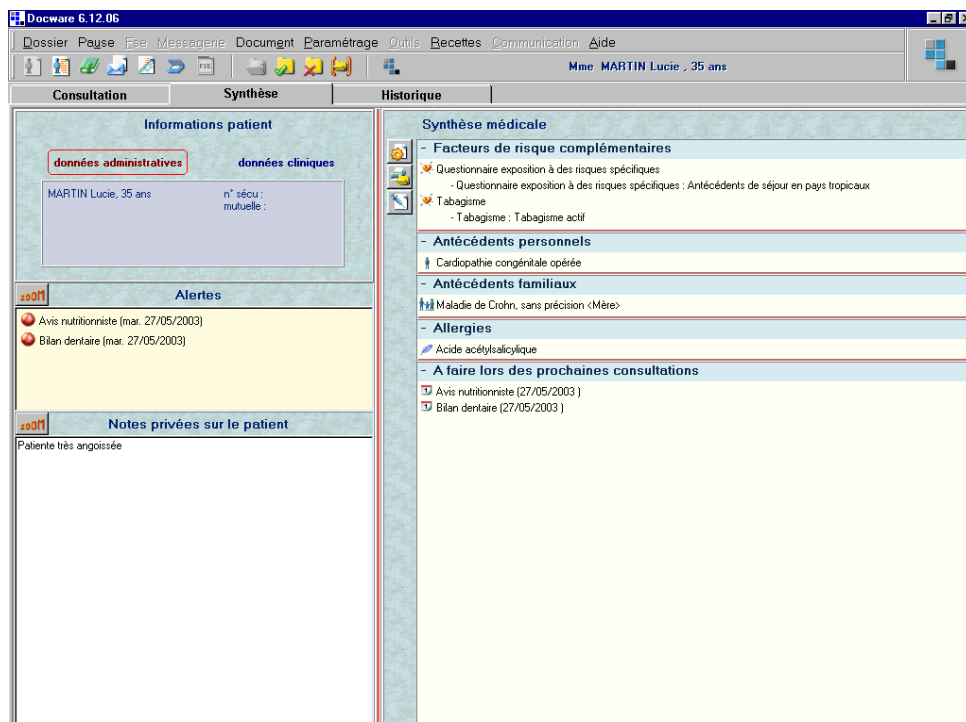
Docware 6.12.06

Dossier Pause Fse Messagerie Document Paramétrage Outils Recettes Communication Aide

Mme MARTIN Lucie , 35 ans

Consultation | Synthèse | Historique

Informations patient

données administratives

données cliniques

MARTIN Lucie, 35 ans

n° sécu :
mutuelle :

zoom

Alertes

Avis nutritionniste (mar. 27/05/2003)

Bilan dentaire (mar. 27/05/2003)

zoom

Notes privées sur le patient

Patiente très angoissée

Synthèse médicale

- Facteurs de risque complémentaires

Questionnaire exposition à des risques spécifiques

- Questionnaire exposition à des risques spécifiques : Antécédents de séjour en pays tropicaux

Tabagisme

- Tabagisme : Tabagisme actif

- Antécédents personnels

Cardiopathie congénitale opérée

- Antécédents familiaux

Maladie de Crohn, sans précision <Mère>

- Allergies

Acide acétylsalicylique

- A faire lors des prochaines consultations

Avis nutritionniste (27/05/2003 )

Bilan dentaire (27/05/2003 )